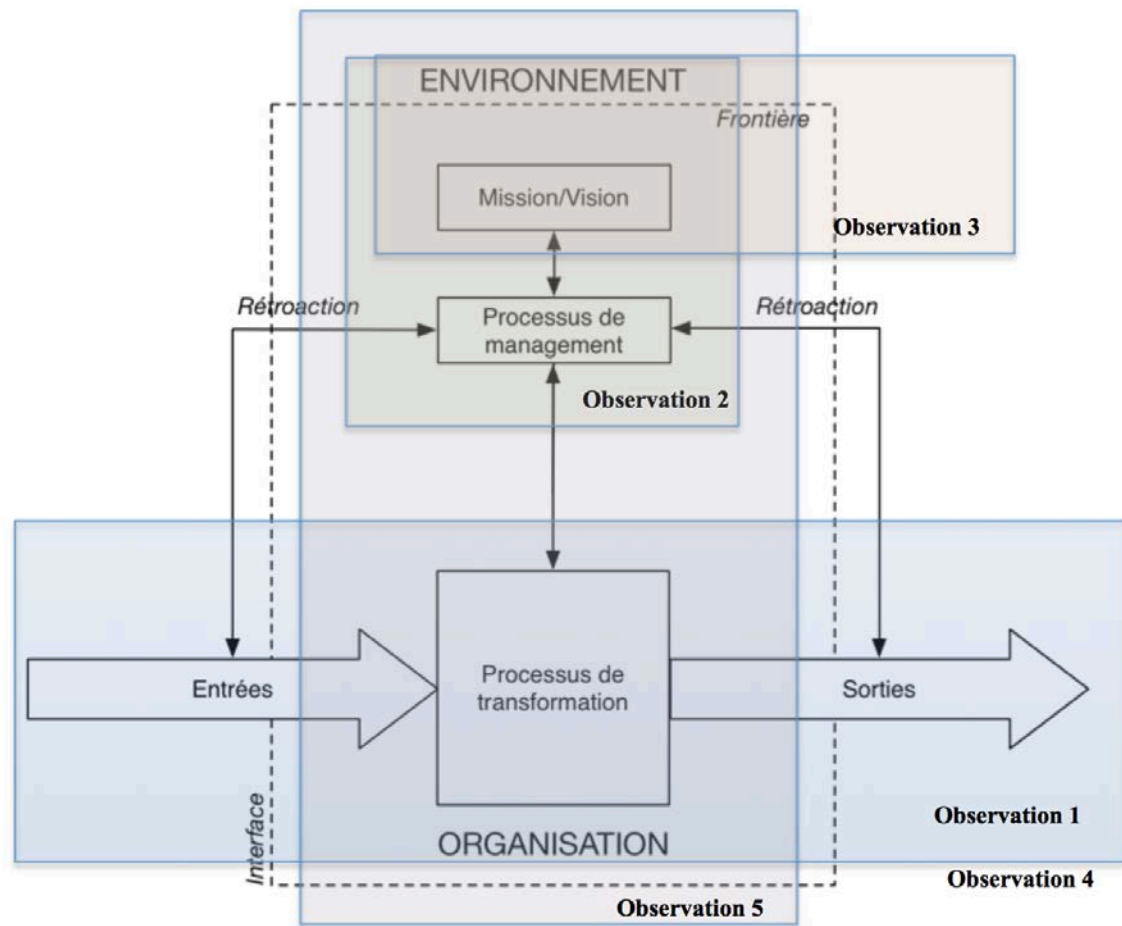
ENVIRONNEMENT

Frontière

Mission/Vision

Observation 3

Rétroaction

Processus de management

Rétroaction

Observation 2

Entrées

Processus de transformation

Sorties

Interface

ORGANISATION

Observation 1

Observation 4

Observation 5